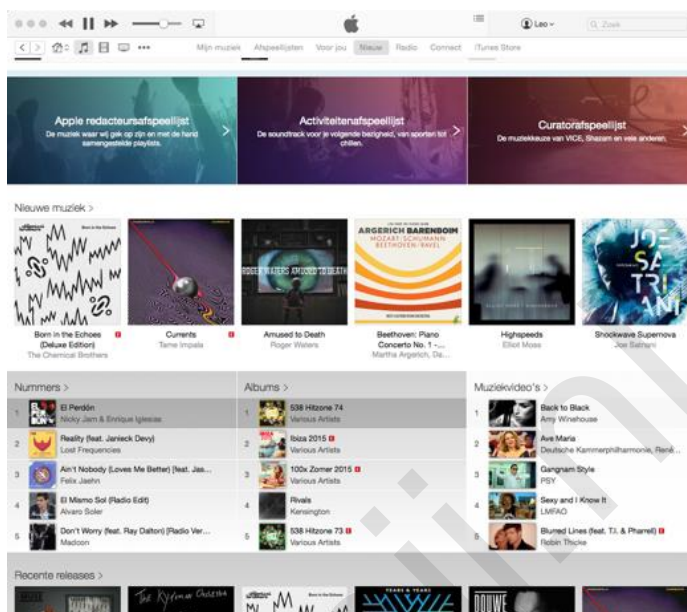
Leo

Zoek

Mijn muziek Afspeellijsten Voor jou Nieuw Radio Connect iTunes Store

Apple redacteursafspeellijst
De muziek waar wij gek op zijn en met de hand samengestelde playlists.

Activiteitenafspeellijst
De soundtrack voor je volgende bezigheid, van sporten tot chillen.

Curatorafspeellijst
De muziekkeuze van VICE, Shazam en vele anderen.

Nieuwe muziek >

Born in the Echoes (Deluxe Edition)
The Chemical Brothers

Currents
Tame Impala

Amused to Death
Roger Waters

Beethoven: Piano Concerto No. 1 - ...
Martha Argerich, Da...

Highspeeds
Elliot Moss

Shockwave Supernova
Joe Satriani

Nummers >

1 El Perdón
Nicky Jam & Enrique Iglesias

2 Reality (feat. Janieck Devy)
Lost Frequencies

3 Ain't Nobody (Loves Me Better) [feat. Jas...
Felix Jaehn

4 El Mismo Sol (Radio Edit)
Alvaro Soler

5 Don't Worry (feat. Ray Dalton) [Radio Ver...
Madcon

Albums >

1 538 Hitzone 74
Various Artists

2 Ibiza 2015
Various Artists

3 100x Zomer 2015
Various Artists

4 Rivals
Kensington

5 538 Hitzone 73
Various Artists

Muziekvideo's >

1 Back to Black
Amy Winehouse

2 Ave Maria
Deutsche Kammerphilharmonie, René...

3 Gangnam Style
PSY

4 Sexy and I Know It
LMFAO

5 Blurred Lines (feat. T.I. & Pharrell)
Robin Thicke

Recente releases >